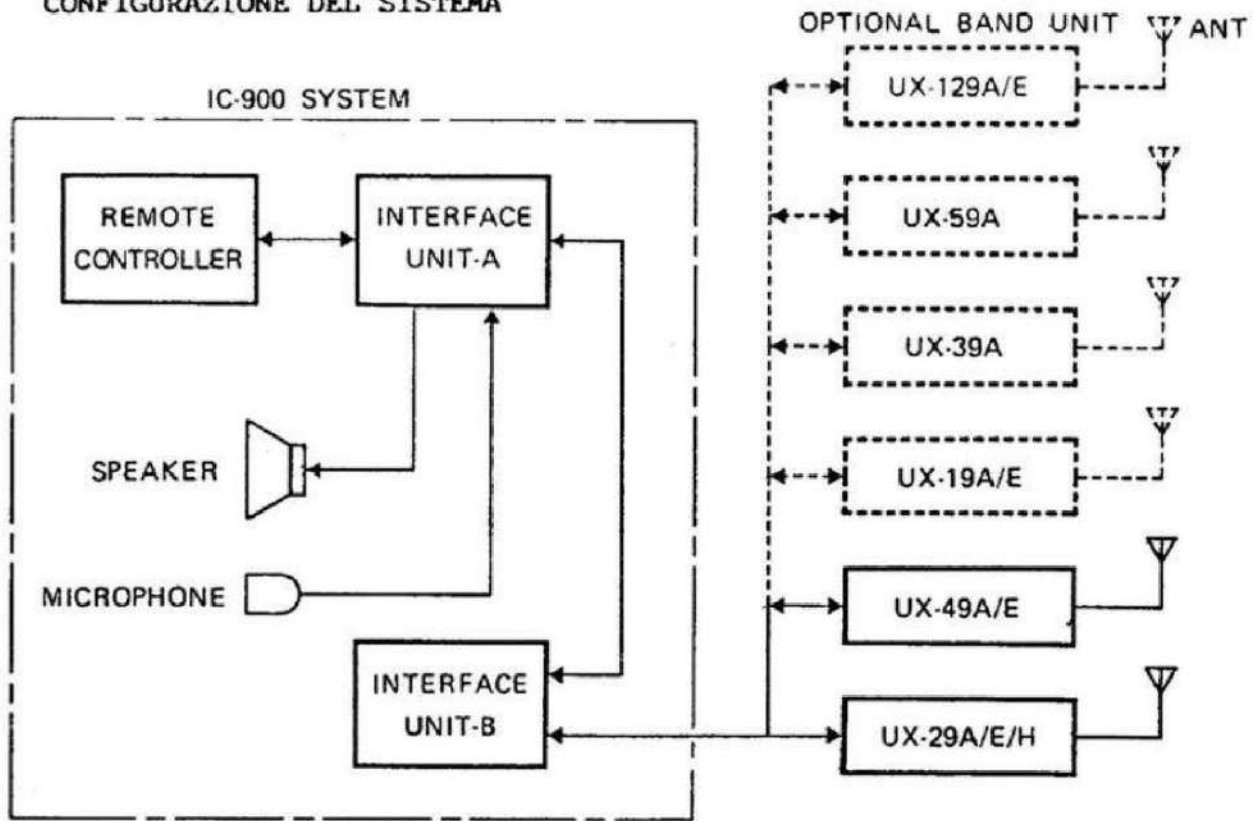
CONFIGURAZIONE DEL SISTEMA

OPTIONAL BAND UNIT

ANT

IC-900 SYSTEM

REMOTE CONTROLLER

INTERFACE UNIT-A

SPEAKER

MICROPHONE

INTERFACE UNIT-B

UX-129A/E

UX-59A

UX-39A

UX-19A/E

UX-49A/E

UX-29A/E/H